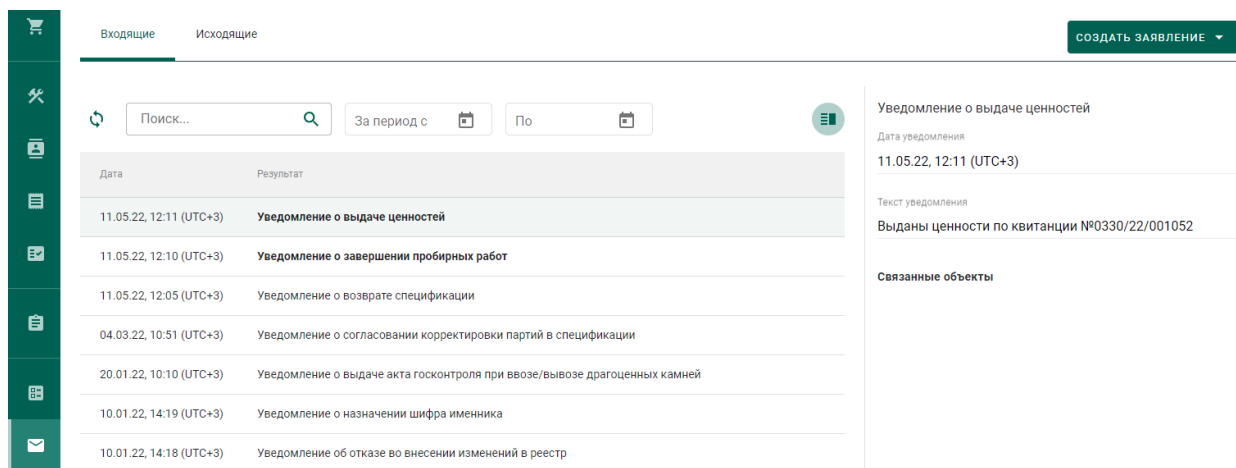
Входящие Исходящие

СОЗДАТЬ ЗАЯВЛЕНИЕ

Поиск...

За период с

По

| Дата | Результат |
|---|---|
| 11.05.22, 12:11 (UTC+3) | **Уведомление о выдаче ценностей** |
| 11.05.22, 12:10 (UTC+3) | **Уведомление о завершении пробирных работ** |
| 11.05.22, 12:05 (UTC+3) | Уведомление о возврате спецификации |
| 04.03.22, 10:51 (UTC+3) | Уведомление о согласовании корректировки партий в спецификации |
| 20.01.22, 10:10 (UTC+3) | Уведомление о выдаче акта госконтроля при ввозе/вывозе драгоценных камней |
| 10.01.22, 14:19 (UTC+3) | Уведомление о назначении шифра именника |
| 10.01.22, 14:18 (UTC+3) | Уведомление об отказе во внесении изменений в реестр |

Уведомление о выдаче ценностей

Дата уведомления

11.05.22, 12:11 (UTC+3)

Текст уведомления

Выданы ценности по квитанции №0330/22/001052

Связанные объекты